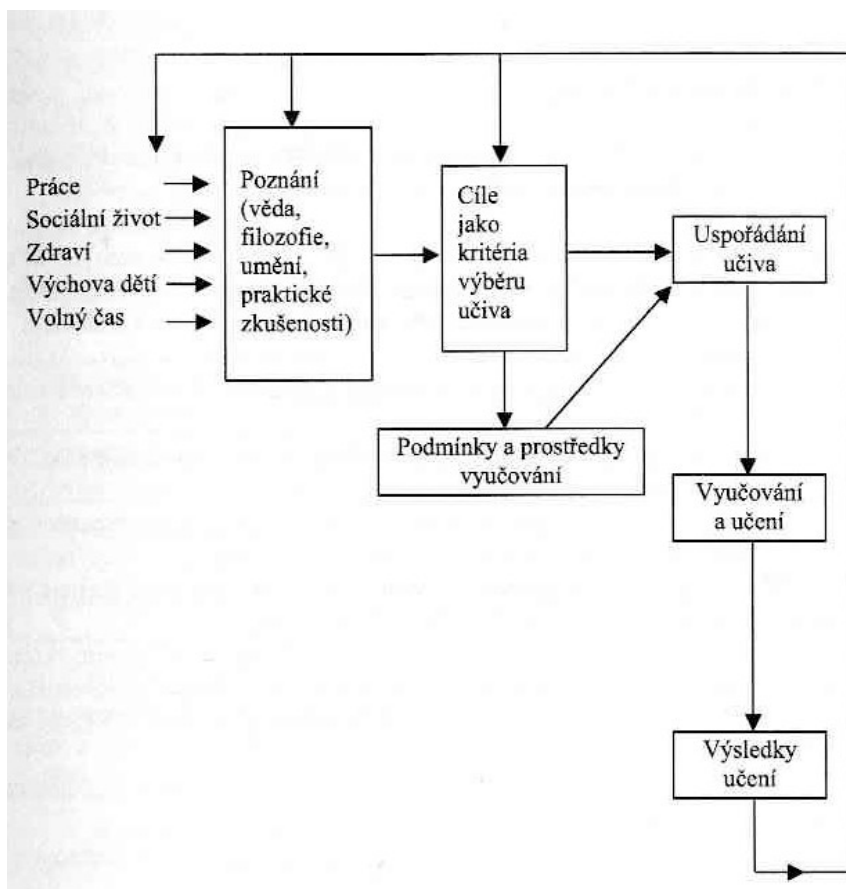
Práce
Sociální život
Zdraví
Výchova dětí
Volný čas

Poznání (věda, filozofie, umění, praktické zkušenosti)

Cíle jako kritéria výběru učiva

Uspořádání učiva

Podmínky a prostředky vyučování

Vyučování a učení

Výsledky učení